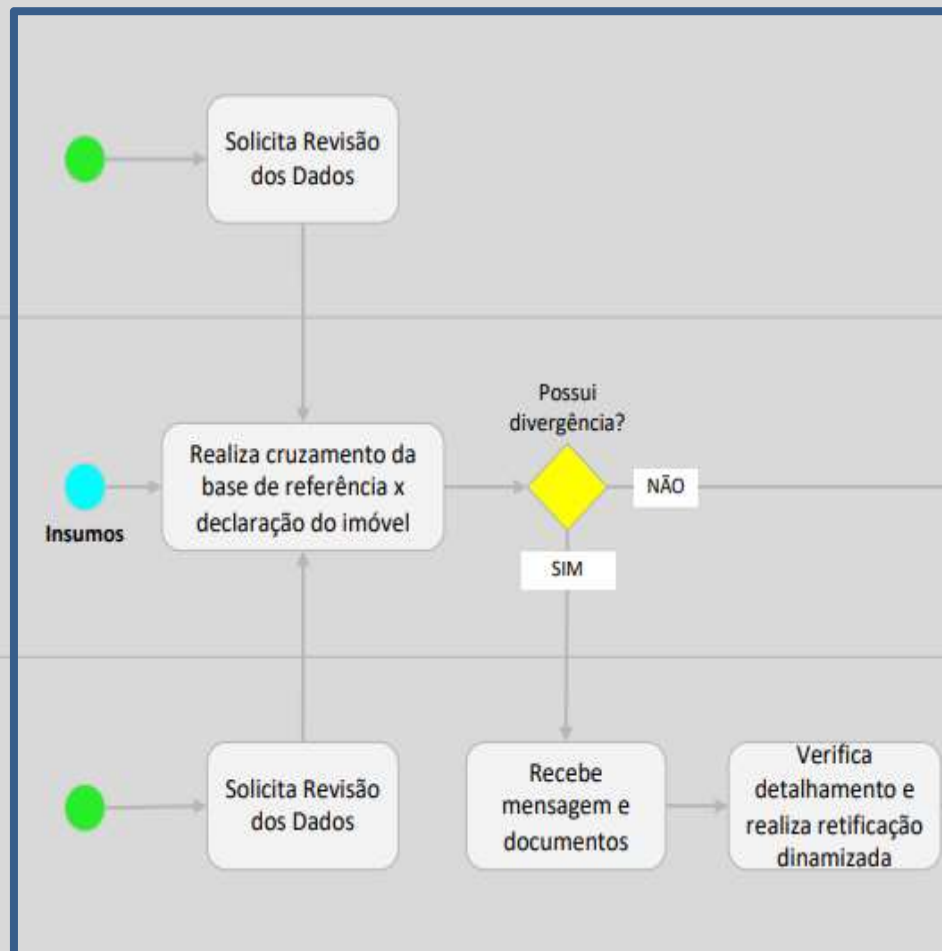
Solicita Revisão dos Dados

Possui divergência?

Realiza cruzamento da base de referência x declaração do imóvel

NÃO

Insumos

SIM

Solicita Revisão dos Dados

Recebe mensagem e documentos

Verifica detalhamento e realiza retificação dinamizada